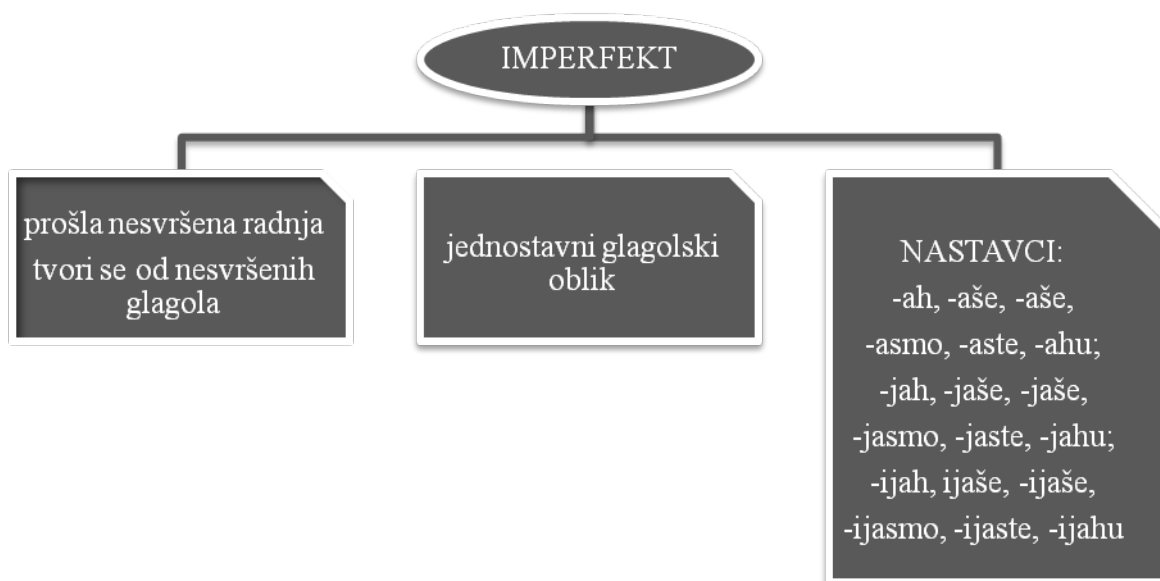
IMPERFEKT

prošla nesvršena radnja
tvori se od nesvršenih glagola

jednostavni glagolski oblik

NASTAVCI:
-ah, -aše, -aše,
-asmo, -aste, -ahu;
-jah, -jaše, -jaše,
-jasmo, -jaste, -jahu;
-ijah, ijaše, -ijaše,
-ijasmo, -ijaste, -ijahu